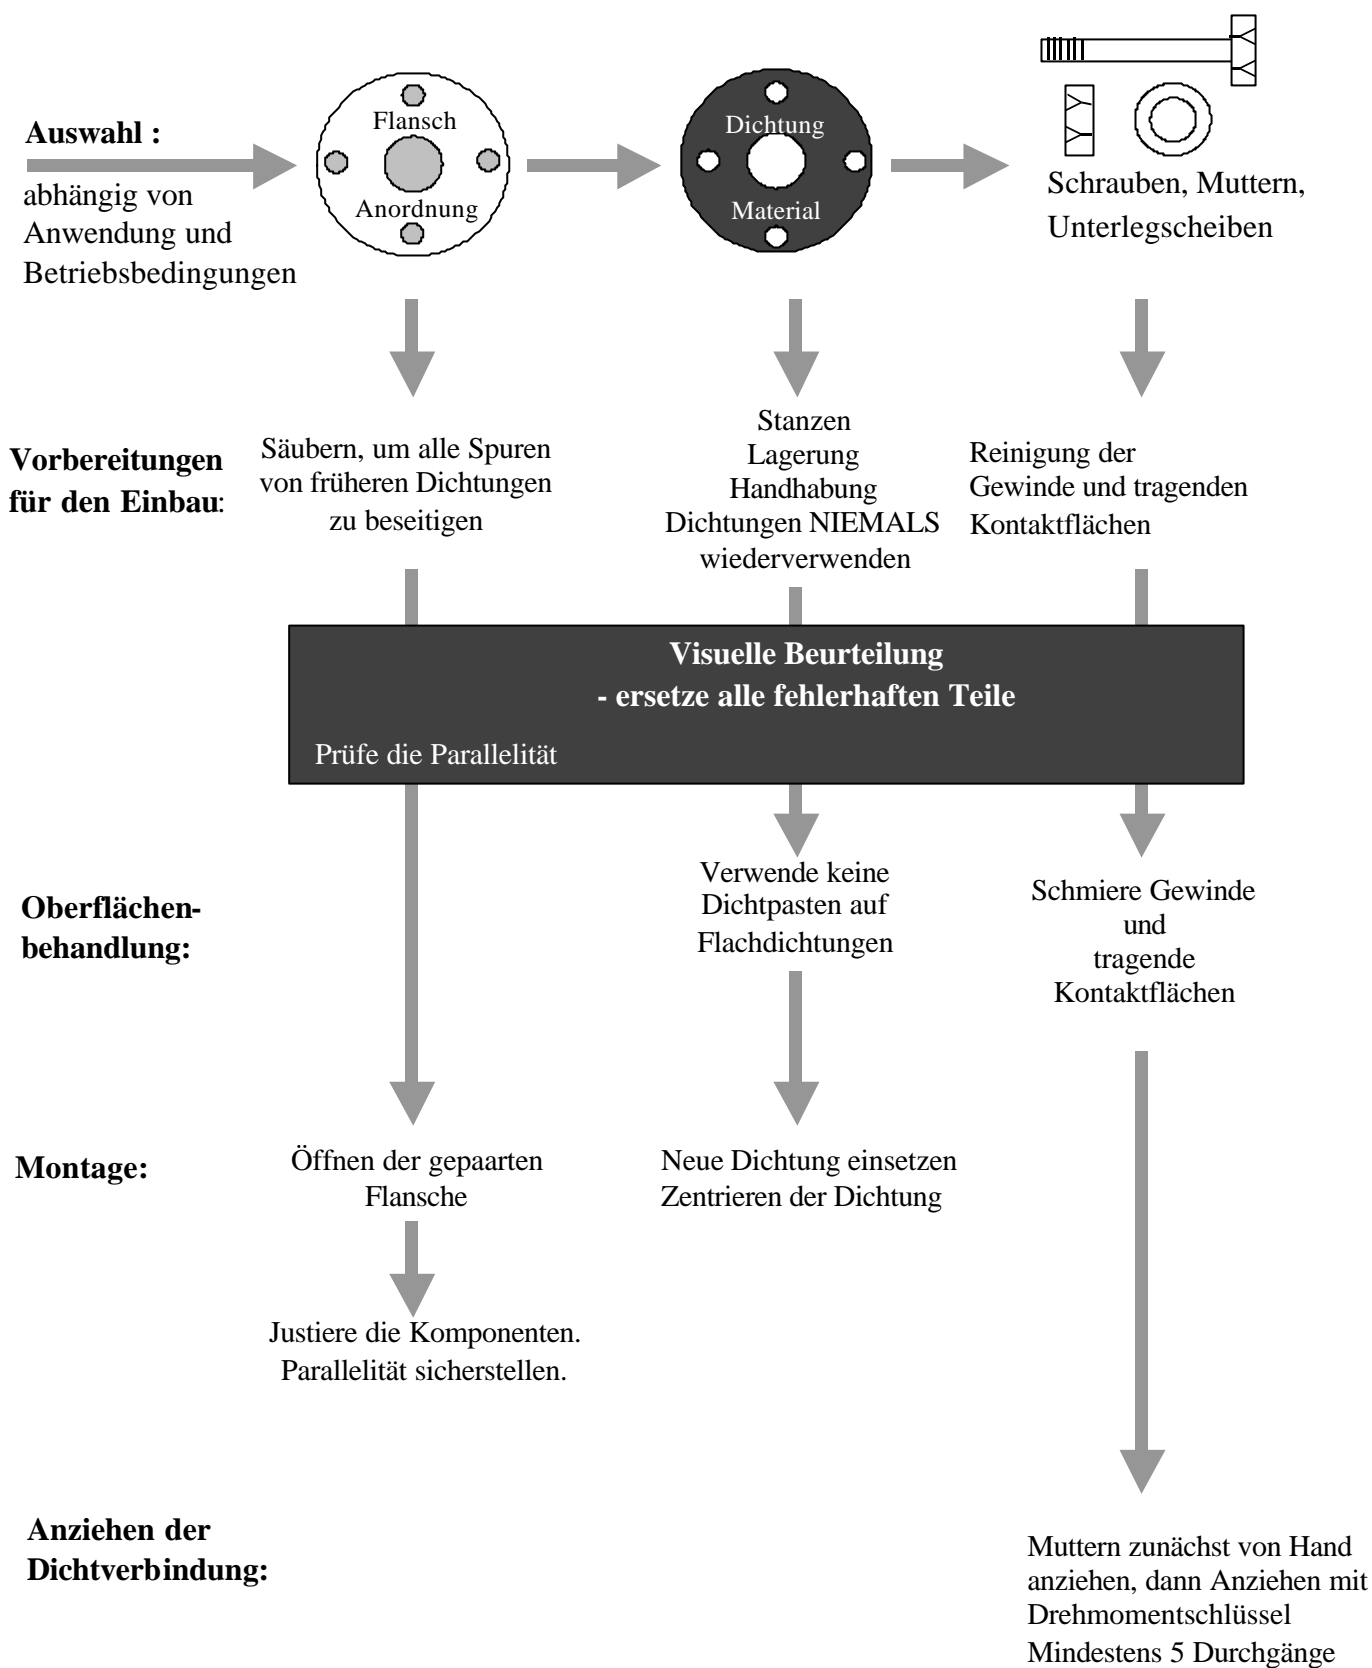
**Auswahl :**

abhängig von Anwendung und Betriebsbedingungen

Flansch

Anordnung

Dichtung

Material

Schrauben, Muttern, Unterlegscheiben

**Vorbereitungen für den Einbau**:

Säubern, um alle Spuren von früheren Dichtungen zu beseitigen

Stanzen
Lagerung
Handhabung
Dichtungen NIEMALS wiederverwenden

Reinigung der Gewinde und tragenden Kontaktflächen

**Visuelle Beurteilung**
**- ersetze alle fehlerhaften Teile**

Prüfe die Parallelität

**Oberflächenbehandlung:**

Verwende keine Dichtpasten auf Flachdichtungen

Schmiere Gewinde und tragende Kontaktflächen

**Montage:**

Öffnen der gepaarten Flansche

Neue Dichtung einsetzen
Zentrieren der Dichtung

Justiere die Komponenten.
Parallelität sicherstellen.

**Anziehen der Dichtverbindung:**

Muttern zunächst von Hand anziehen, dann Anziehen mit Drehmomentschlüssel
Mindestens 5 Durchgänge